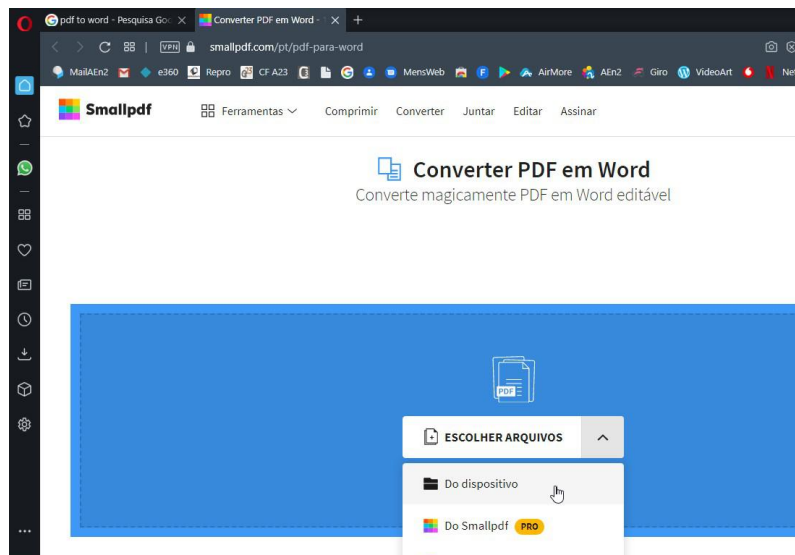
pdf to word - Pesquisa Goo ×
Converter PDF em Word - ×
+
VPN smallpdf.com/pt/pdf-para-word
MailAEn2 e360 Repro CF A23 MensWeb AirMore AEn2 Giro VideoArt Ne

Smallpdf
Ferramentas Comprimir Converter Juntar Editar Assinar

Converter PDF em Word
Converte magicamente PDF em Word editável

PDF
ESCOLHER ARQUIVOS
Do dispositivo
Do Smallpdf PRO